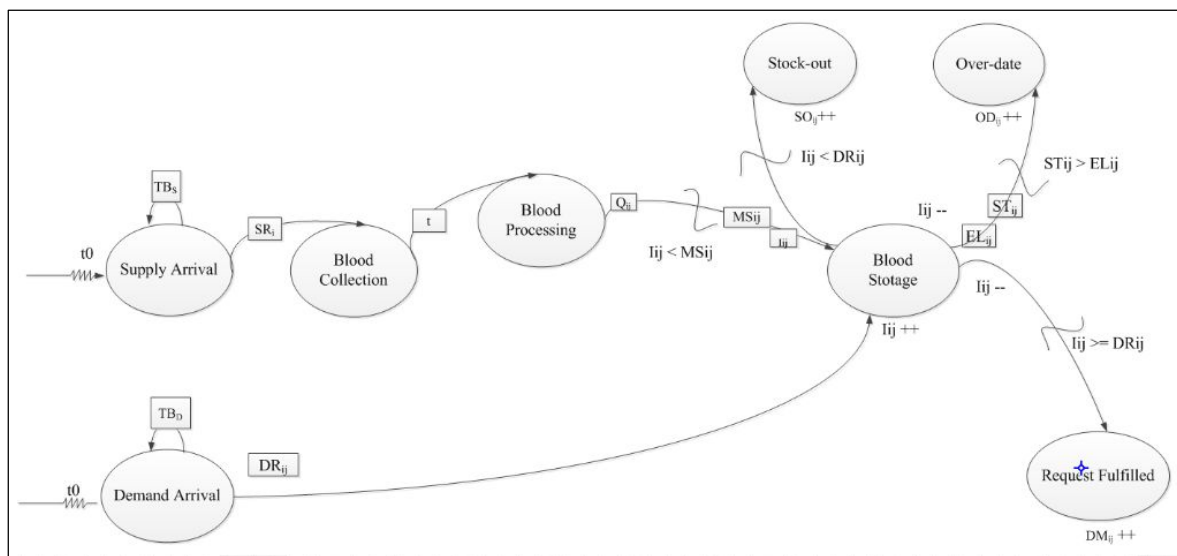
Stock-out

$SO_{ij}$++

Over-date

$OD_{ij}$ ++

Iij < DRij

STij > ELij

$TB_S$

t0

Supply Arrival

$SR_i$

Blood Collection

t

Blood Processing

$Q_{ij}$

MSij

$I_{ij}$

Iij < MSij

Iij --

$ST_{ij}$

$EL_{ij}$

Blood Stotage

Iij --

Iij ++

Iij >= DRij

$TB_D$

t0

Demand Arrival

$DR_{ij}$

Request Fulfilled

$DM_{ij}$ ++